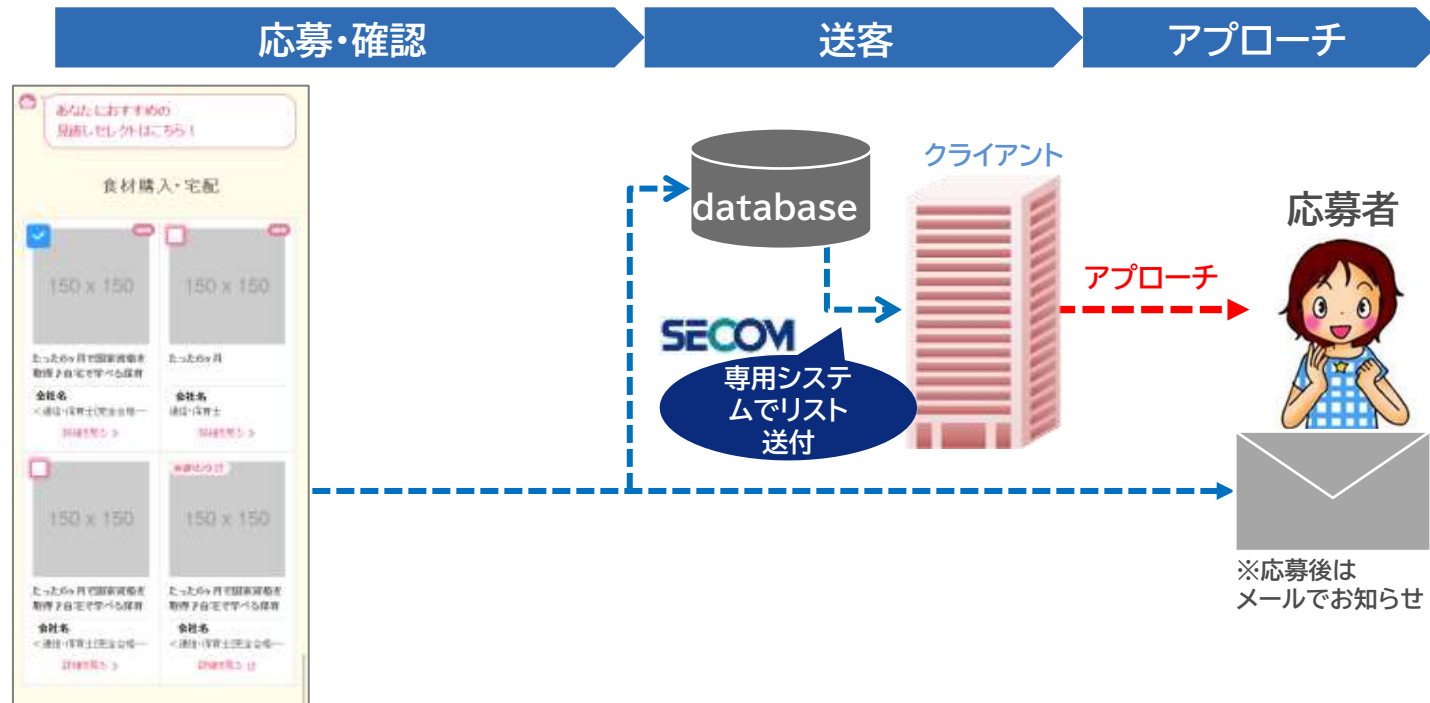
応募・確認

送客

アプローチ

あなたにおすすめの
見逃しセレクトはこちら！

食材購入・宅配

150 x 150

150 x 150

たった6ヶ月で国家資格を取得？自宅で学べる保育

たった6ヶ月

会社名
＜通信・保育士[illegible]

会社名
通信・保育士

詳細を見る ＞

詳細を見る ＞

150 x 150

150 x 150

たった6ヶ月で国家資格を取得？自宅で学べる保育

たった6ヶ月で国家資格を取得？自宅で学べる保育

会社名
＜通信・保育士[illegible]

会社名
＜通信・保育士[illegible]

詳細を見る ＞

詳細を見る ＞

database

SECOM

専用システムでリスト送付

クライアント

アプローチ

応募者

※応募後は
メールでお知らせ